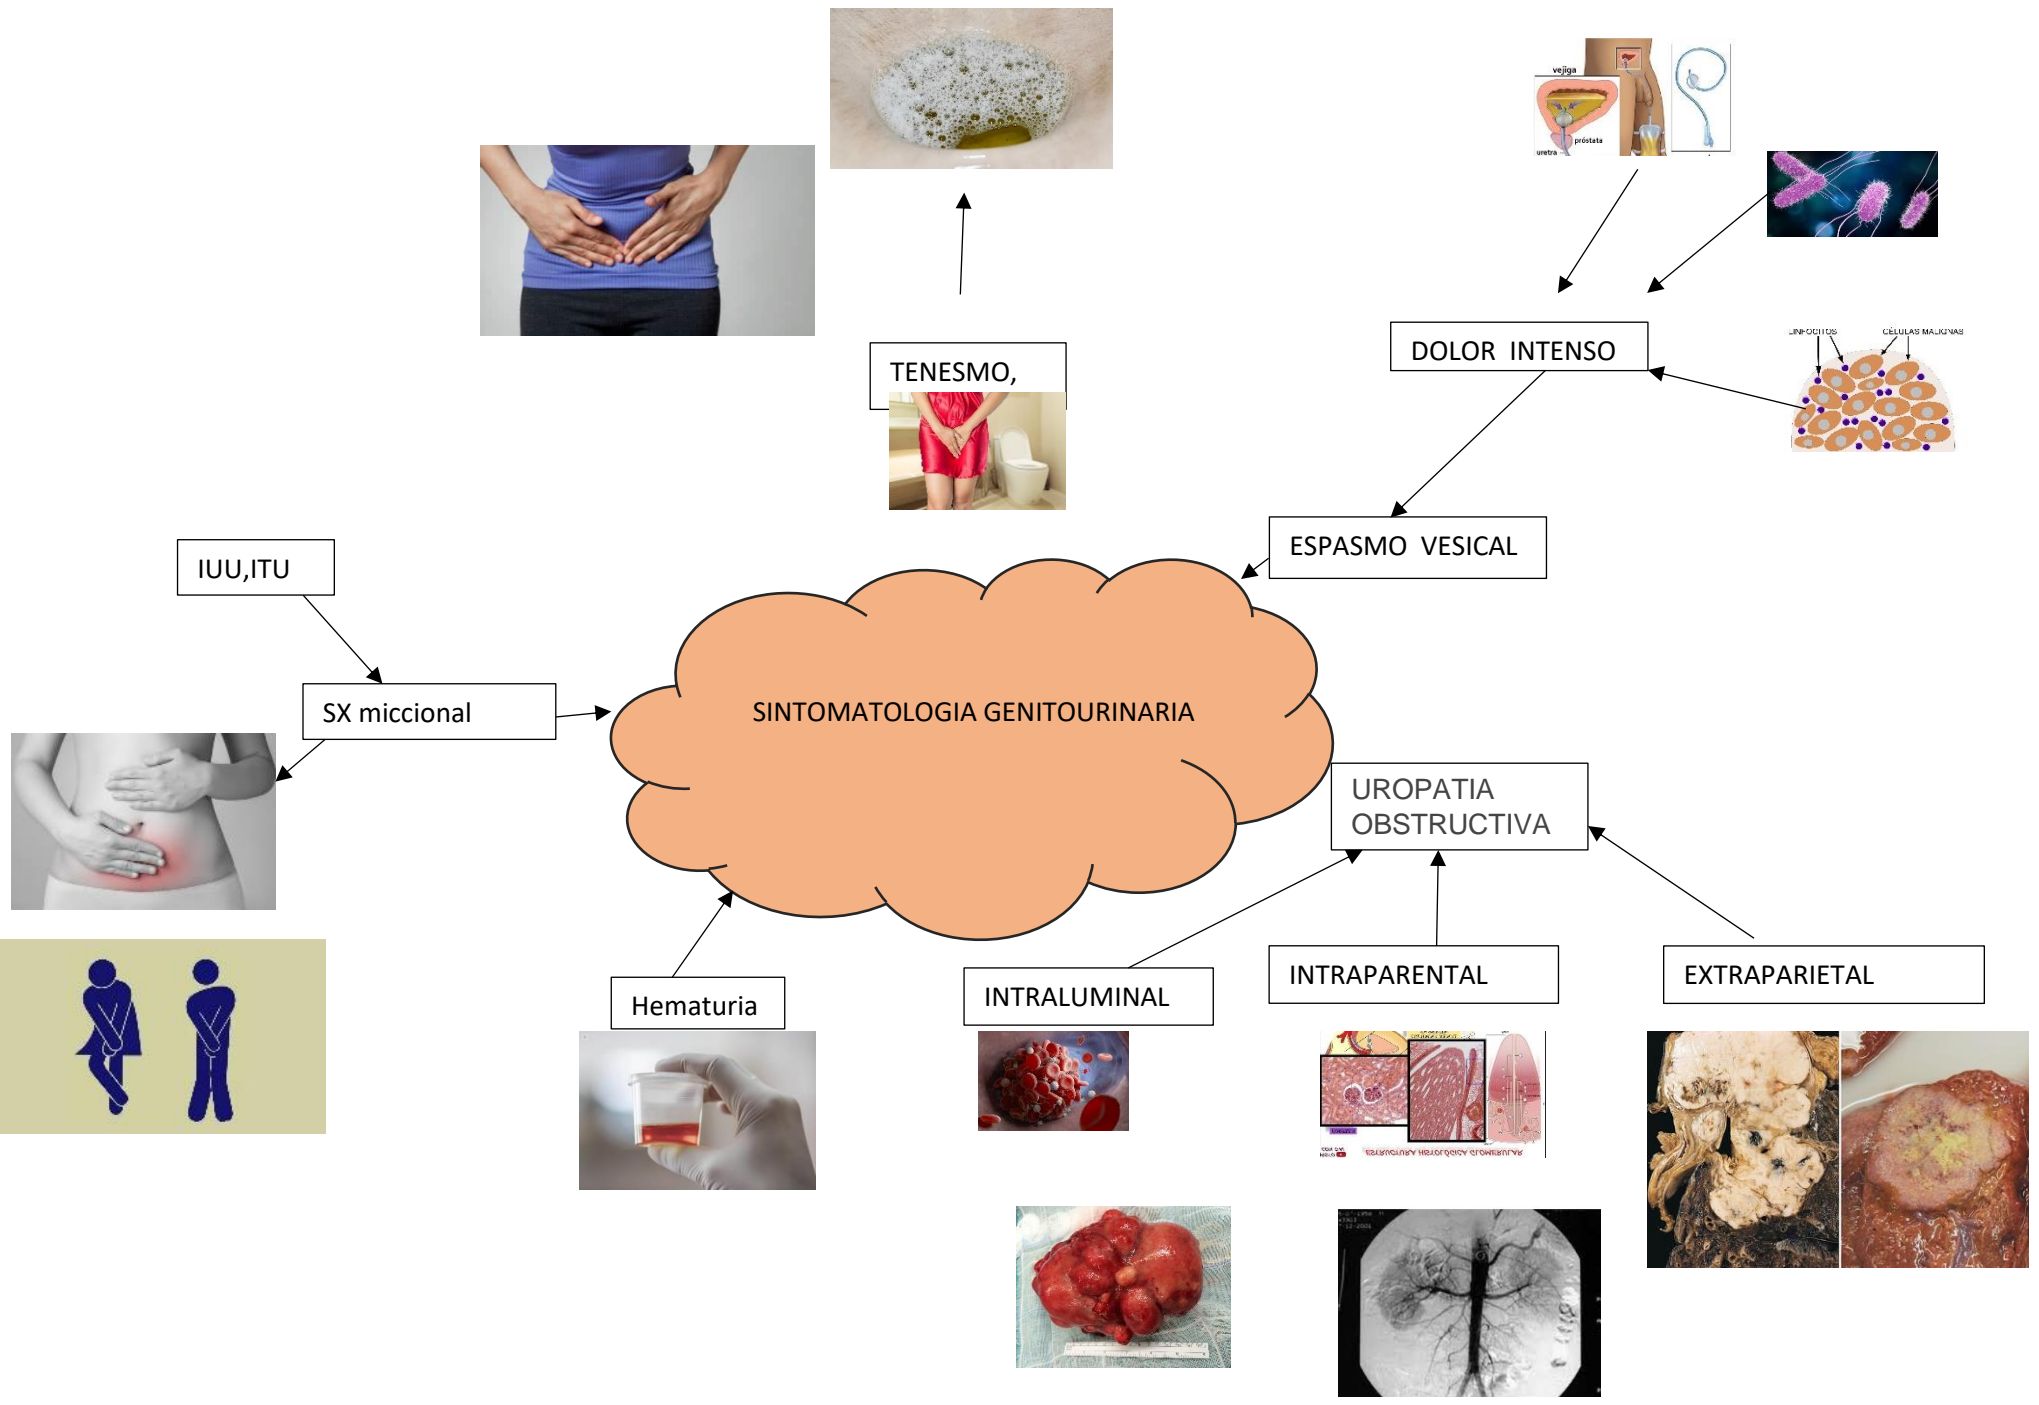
vejiga
próstata
uretra

TENESMO,

DOLOR INTENSO

LINFOCITOS
CÉLULAS MALIGNAS

ESPASMO VESICAL

IUU,ITU

SX miccional

SINTOMATOLOGIA GENITOURINARIA

UROPATIA OBSTRUCTIVA

Hematuria

INTRALUMINAL

INTRAPARENTAL

EXTRAPARIETAL

ESTRUCTURA HISTOLÓGICA GLOMERULAR